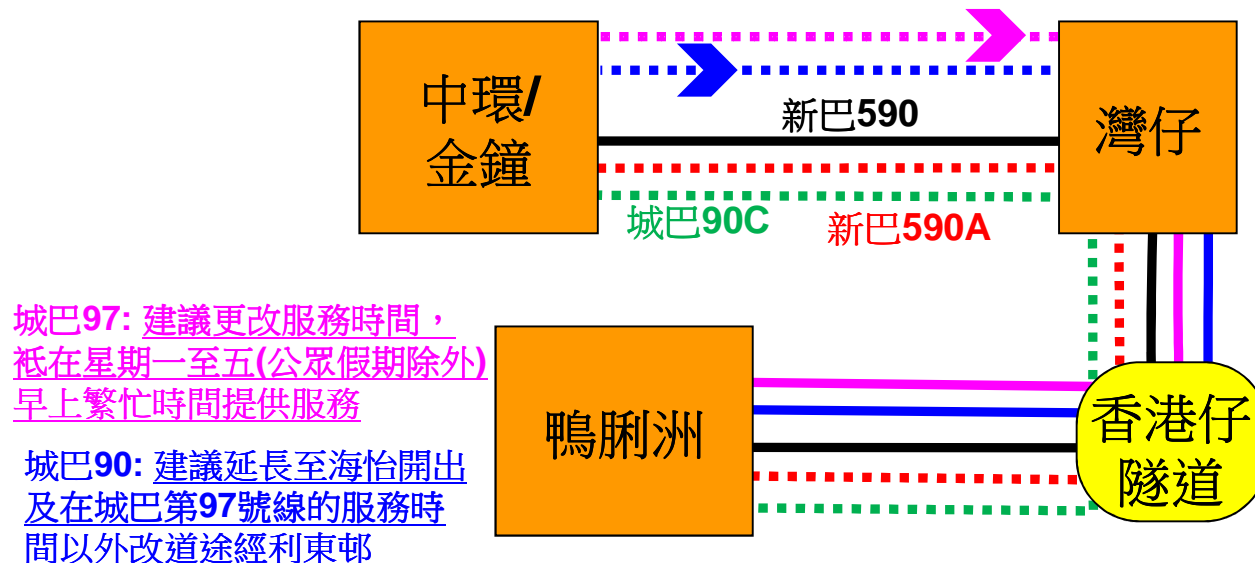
中環/
金鐘

灣仔

新巴590

城巴90C

新巴590A

城巴97: 建議更改服務時間，衹在星期一至五(公眾假期除外)早上繁忙時間提供服務

城巴90: 建議延長至海怡開出及在城巴第97號線的服務時間以外改道途經利東邨

鴨脷洲

香港仔
隧道